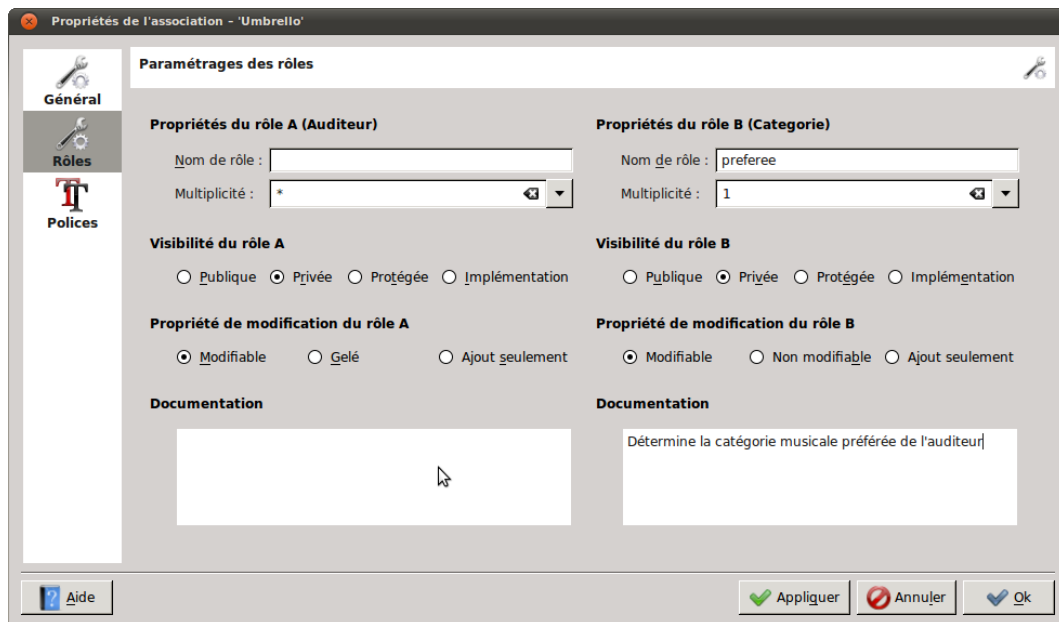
Propriétés de l'association - 'Umbrello'

Général
Rôles
Polices

Paramétrages des rôles

Propriétés du rôle A (Auditeur)
Nom de rôle :
Multiplicité : *

Propriétés du rôle B (Categorie)
Nom de rôle : preferee
Multiplicité : 1

Visibilité du rôle A
Publique Privée Protégée Implémentation

Visibilité du rôle B
Publique Privée Protégée Implémentation

Propriété de modification du rôle A
Modifiable Gelé Ajout seulement

Propriété de modification du rôle B
Modifiable Non modifiable Ajout seulement

Documentation

Documentation
Détermine la catégorie musicale préférée de l'auditeur

Aide
Appliquer Annuler Ok